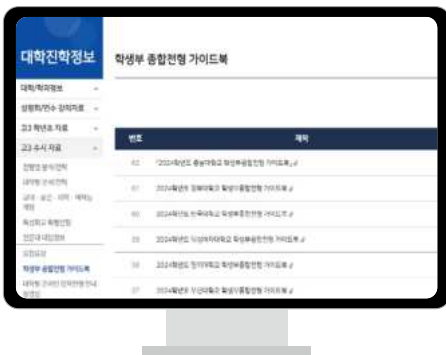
대학진학정보

대학/학과정보

설명회/연수·강의자료

고3 학년초 자료

고3 수시 자료

전형요강/모집인원

대학별 고사/전형

교과 · 실기 · 논술 · 예체능 특기자

학생부종합전형

면접/내신관리

모집요강

학생부 종합전형 가이드북

대학별 고사(면접/논술)안내 및 문항

학생부 종합전형 가이드북

| 번호 | 제목 |
|---|---|
| 62 | 「2024학년도 충남대학교 학생부종합전형 가이드북」 |
| 61 | 2024학년도 강원대학교 학생부종합전형 가이드북 |
| 60 | 2024학년도 한국외대학교 학생부종합전형 가이드북 |
| 59 | 2024학년도 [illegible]대학교 학생부종합전형 가이드북 |
| 58 | 2024학년도 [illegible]대학교 학생부종합전형 가이드북 |
| 57 | 2024학년도 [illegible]대학교 학생부종합전형 가이드북 |